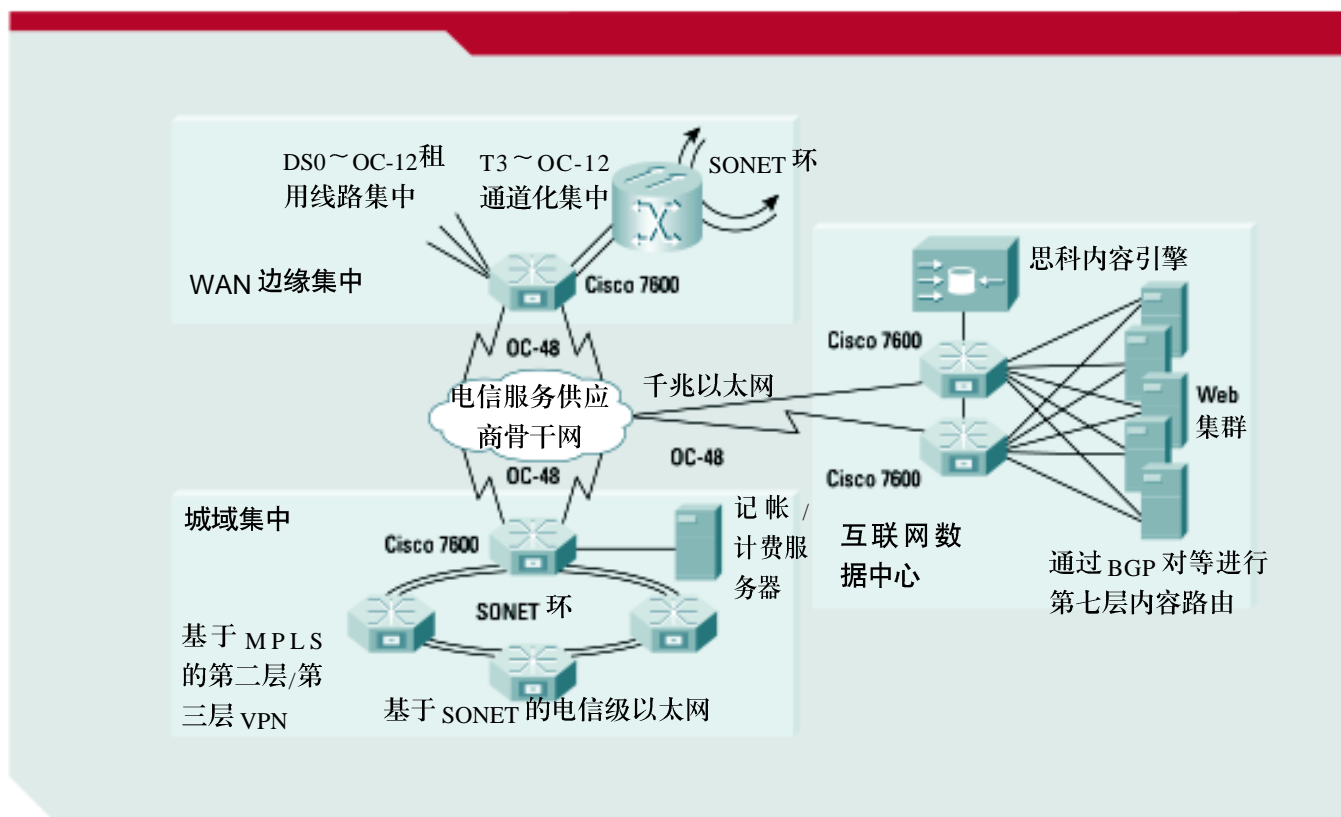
DS0～OC-12租用线路集中

T3～OC-12通道化集中

SONET 环

WAN 边缘集中

Cisco 7600

思科内容引擎

Cisco 7600

OC-48

千兆以太网

电信服务供应商骨干网

Web集群

OC-48

OC-48

Cisco 7600

城域集中

记帐/计费服务器

Cisco 7600

互联网数据中心

通过 BGP 对等进行第七层内容路由

SONET 环

基于 MPLS 的第二层/第三层 VPN

基于 SONET 的电信级以太网